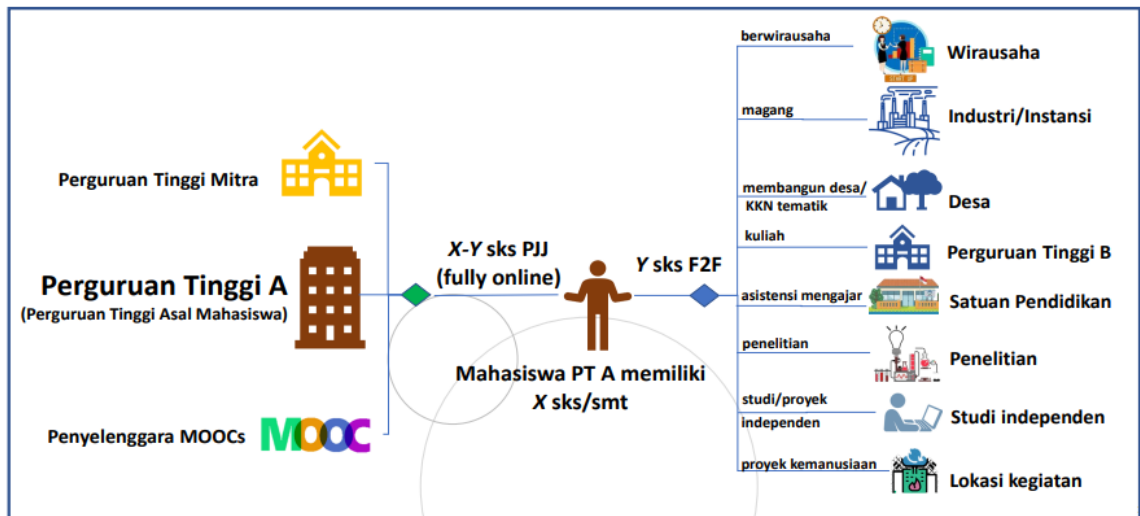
Perguruan Tinggi Mitra

Perguruan Tinggi A
(Perguruan Tinggi Asal Mahasiswa)

Penyelenggara MOOCs

MOOC

X-Y sks PJJ
(fully online)

Y sks F2F

Mahasiswa PT A memiliki
X sks/smt

berwirausaha
Wirausaha

magang
Industri/Instansi

membangun desa/
KKN tematik
Desa

kuliah
Perguruan Tinggi B

asistensi mengajar
Satuan Pendidikan

penelitian
Penelitian

studi/proyek
independen
Studi independen

proyek kemanusiaan
Lokasi kegiatan